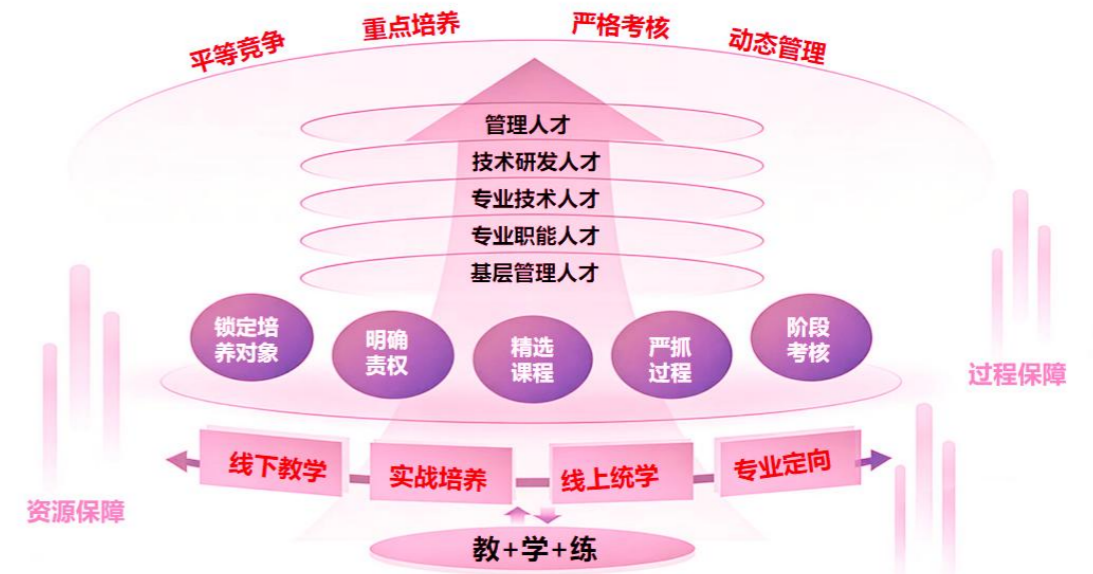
平等竞争　重点培养　严格考核　动态管理

管理人才
技术研发人才
专业技术人才
专业职能人才
基层管理人才

锁定培养对象　明确责权　精选课程　严抓过程　阶段考核

过程保障

线下教学　实战培养　线上统学　专业定向

资源保障

教+学+练